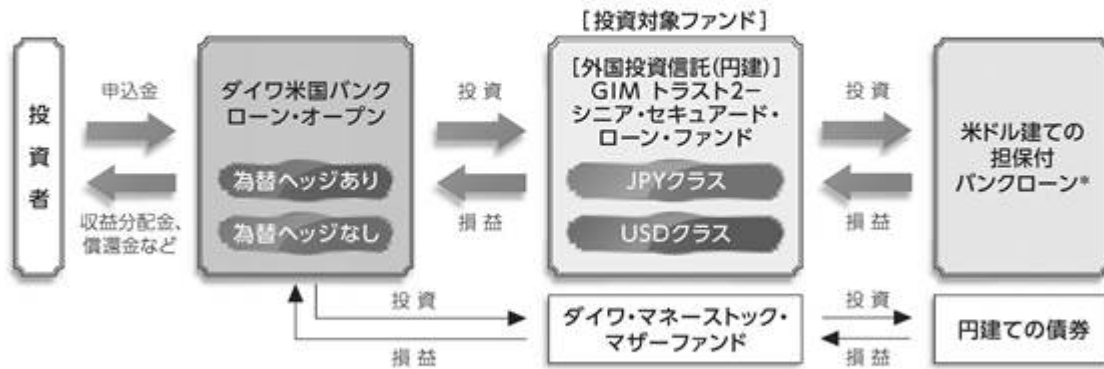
投資者

申込金

収益分配金、償還金など

ダイワ米国バンクローン・オープン

為替ヘッジあり

為替ヘッジなし

投資

損益

［投資対象ファンド］

［外国投資信託(円建)］
GIM トラスト2－シニア・セキュアード・ローン・ファンド

JPYクラス

USDクラス

投資

損益

米ドル建ての担保付バンクローン*

投資

損益

ダイワ・マネーストック・マザーファンド

投資

損益

円建ての債券